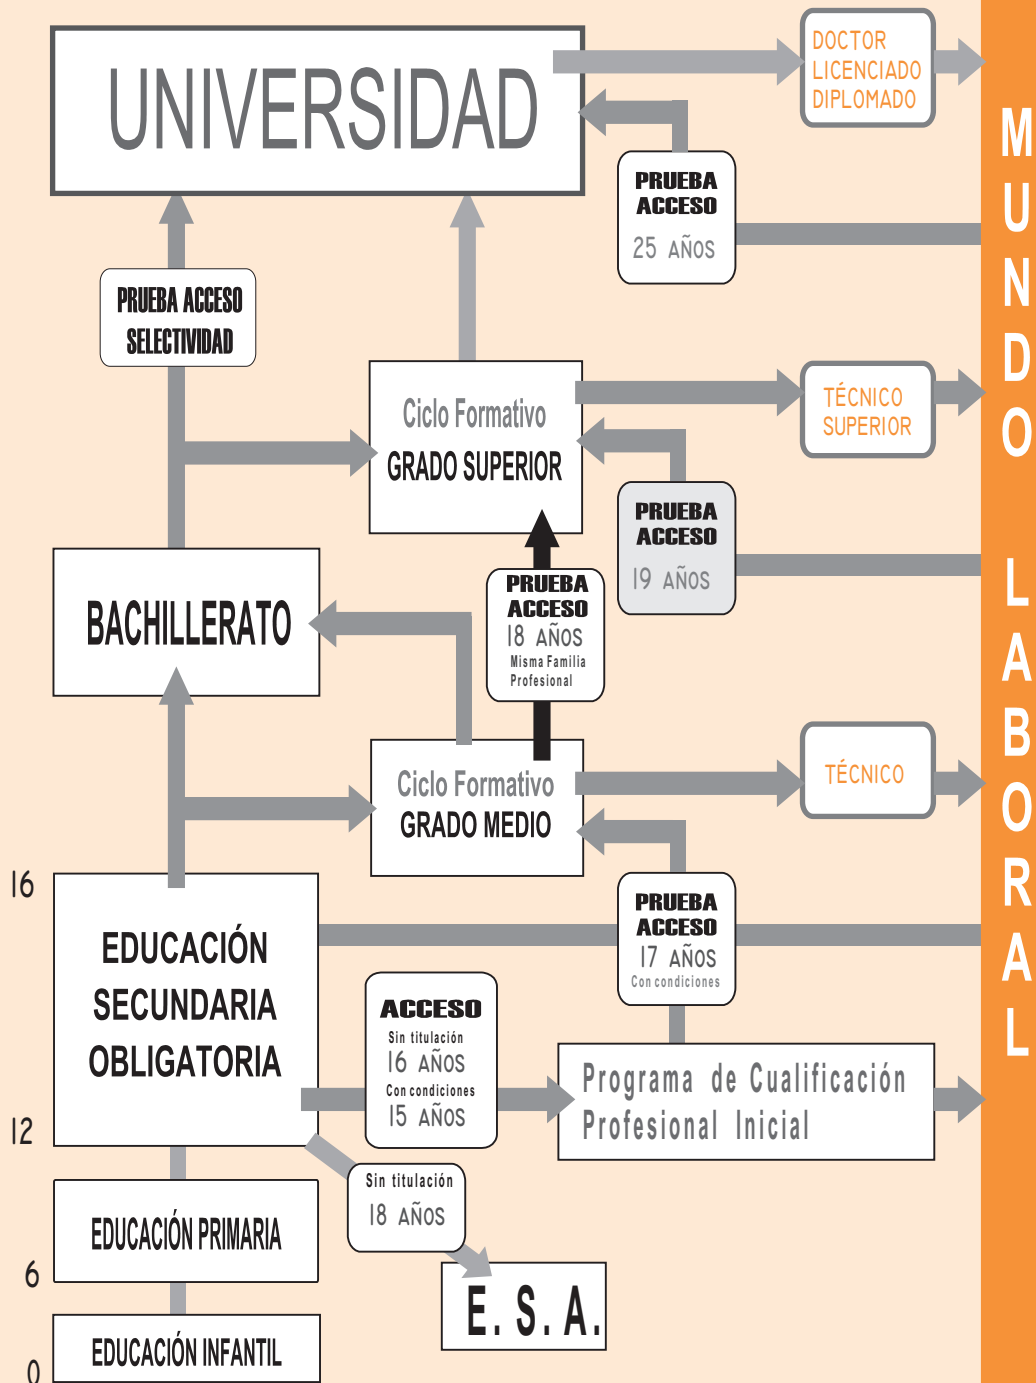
UNIVERSIDAD

DOCTOR
LICENCIADO
DIPLOMADO

PRUEBA ACCESO
25 AÑOS

PRUEBA ACCESO
SELECTIVIDAD

Ciclo Formativo
GRADO SUPERIOR

TÉCNICO
SUPERIOR

PRUEBA ACCESO
19 AÑOS

BACHILLERATO

PRUEBA ACCESO
18 AÑOS
Misma Familia Profesional

Ciclo Formativo
GRADO MEDIO

TÉCNICO

16

EDUCACIÓN SECUNDARIA OBLIGATORIA

PRUEBA ACCESO
17 AÑOS
Con condiciones

ACCESO
Sin titulación
16 AÑOS
Con condiciones
15 AÑOS

Programa de Cualificación Profesional Inicial

12

Sin titulación
18 AÑOS

EDUCACIÓN PRIMARIA

6

E. S. A.

EDUCACIÓN INFANTIL

0

MUNDO LABORAL